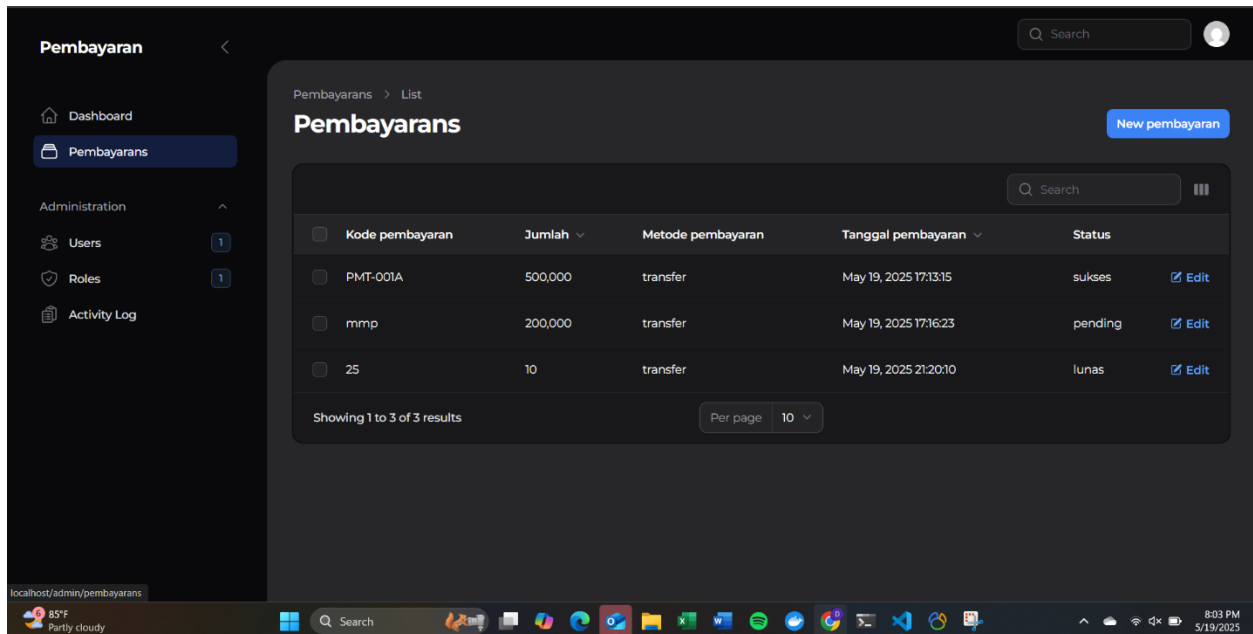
Pembayaran

Search

Dashboard
Pembayarans

Administration
Users 1
Roles 1
Activity Log

Pembayarans > List

Pembayarans

New pembayaran

Search

| Kode pembayaran | Jumlah | Metode pembayaran | Tanggal pembayaran | Status | |
|---|---|---|---|---|---|
| PMT-001A | 500,000 | transfer | May 19, 2025 17:13:15 | sukses | Edit |
| mmp | 200,000 | transfer | May 19, 2025 17:16:23 | pending | Edit |
| 25 | 10 | transfer | May 19, 2025 21:20:10 | lunas | Edit |

Showing 1 to 3 of 3 results

Per page 10

localhost/admin/pembayarans

85°F
Partly cloudy

Search

8:03 PM
5/19/2025